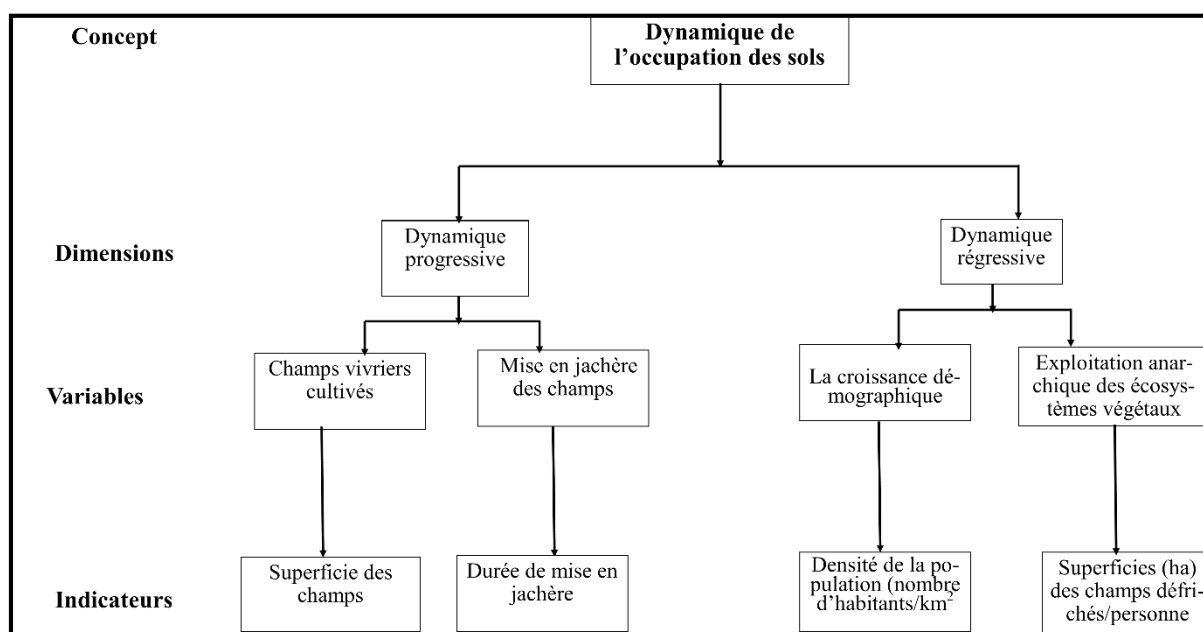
Concept

Dynamique de l'occupation des sols

Dimensions

Dynamique progressive

Dynamique régressive

Variables

Champs vivriers cultivés

Mise en jachère des champs

La croissance démographique

Exploitation anarchique des écosystèmes végétaux

Indicateurs

Superficie des champs

Durée de mise en jachère

Densité de la population (nombre d'habitants/km$^2$

Superficies (ha) des champs défrichés/personne